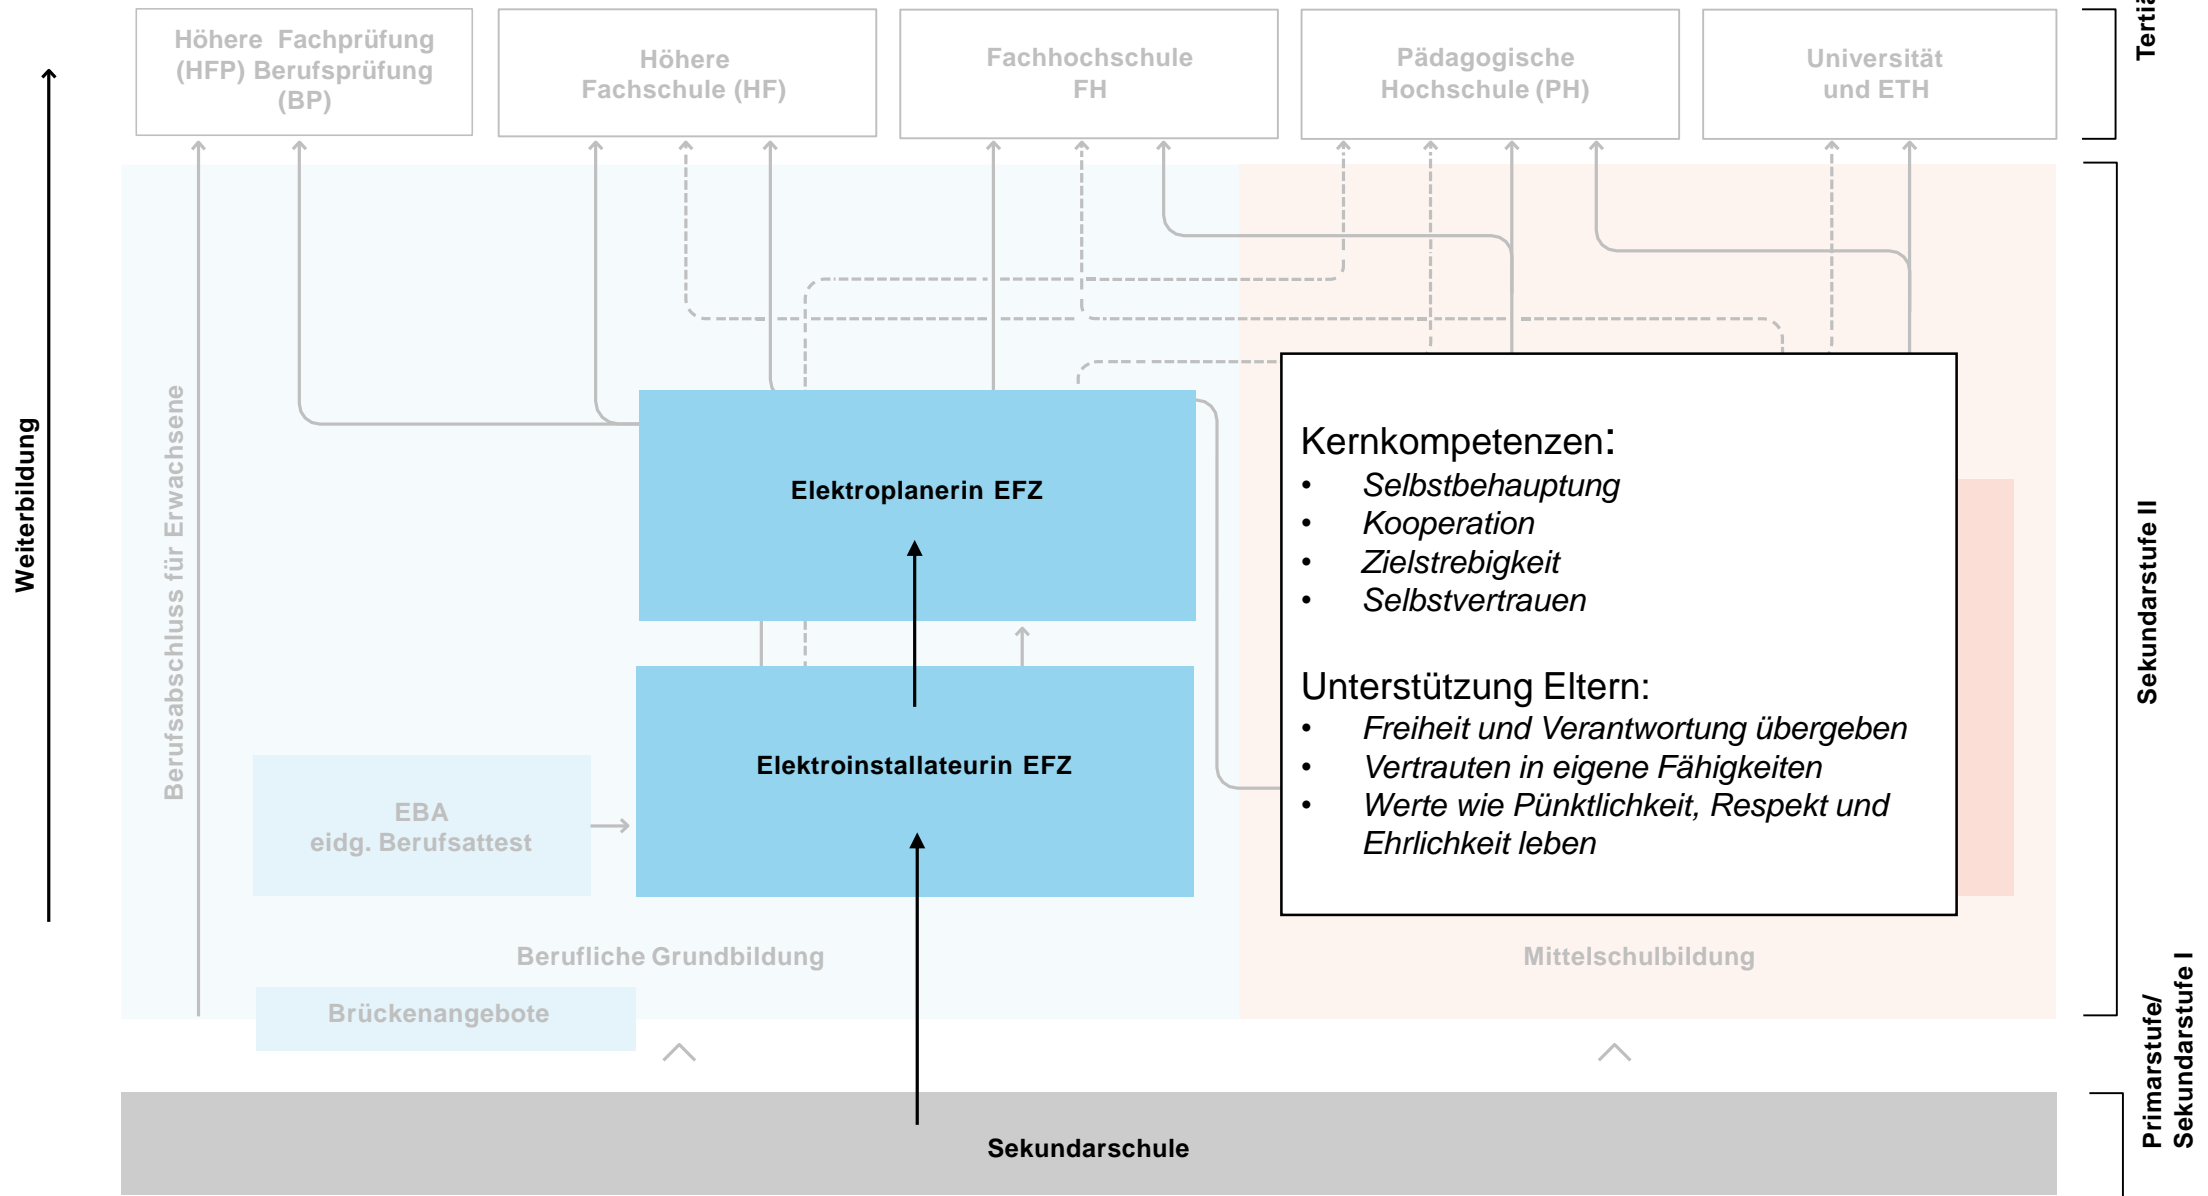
Höhere Fachprüfung (HFP) Berufsprüfung (BP)

Höhere Fachschule (HF)

Fachhochschule FH

Pädagogische Hochschule (PH)

Universität und ETH

Tertiä

Weiterbildung

Berufsabschluss für Erwachsene

Elektroplanerin EFZ

Elektroinstallateurin EFZ

EBA eidg. Berufsattest

Kernkompetenzen:
- Selbstbehauptung
- Kooperation
- Zielstrebigkeit
- Selbstvertrauen

Unterstützung Eltern:
- Freiheit und Verantwortung übergeben
- Vertrauten in eigene Fähigkeiten
- Werte wie Pünktlichkeit, Respekt und Ehrlichkeit leben

Sekundarstufe II

Berufliche Grundbildung

Mittelschulbildung

Brückenangebote

Primarstufe/ Sekundarstufe I

Sekundarschule